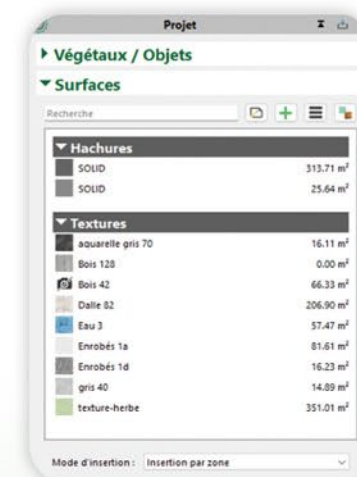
Projet

▸ Végétaux / Objets

▾ Surfaces

Recherche

▾ Hachures

| | |
|---|---|
| SOLID | 313.71 m² |
| SOLID | 25.64 m² |

▾ Textures

| | |
|---|---|
| aquarelle gris 70 | 16.11 m² |
| Bois 128 | 0.00 m² |
| Bois 42 | 66.33 m² |
| Dalle 82 | 206.90 m² |
| Eau 3 | 57.47 m² |
| Enrobés 1a | 81.61 m² |
| Enrobés 1d | 16.23 m² |
| gris 40 | 14.89 m² |
| texture-herbe | 351.01 m² |

Mode d'insertion : Insertion par zone